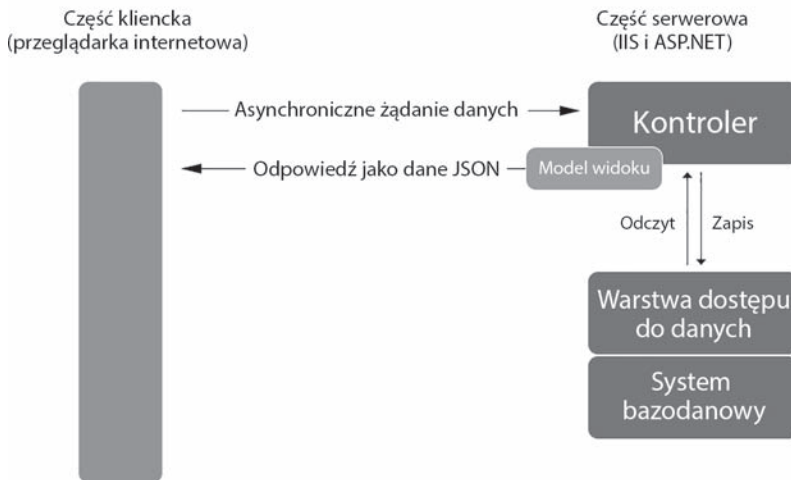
Część kliencka
(przeglądarka internetowa)

Część serwerowa
(IIS i ASP.NET)

Asynchroniczne żądanie danych

Kontroler

Odpowiedź jako dane JSON

Model widoku

Odczyt

Zapis

Warstwa dostępu do danych

System bazodanowy